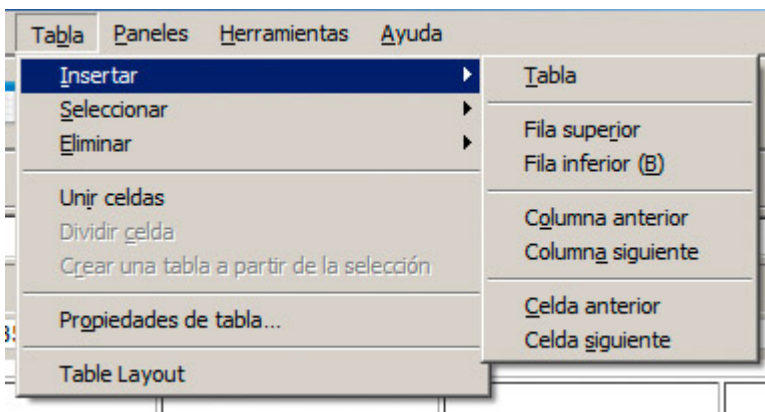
Tabla Paneles Herramientas Ayuda

Insertar
Seleccionar
Eliminar

Unir celdas
Dividir celda
Crear una tabla a partir de la selección

Propiedades de tabla...

Table Layout

Tabla

Fila superior
Fila inferior (B)

Columna anterior
Columna siguiente

Celda anterior
Celda siguiente